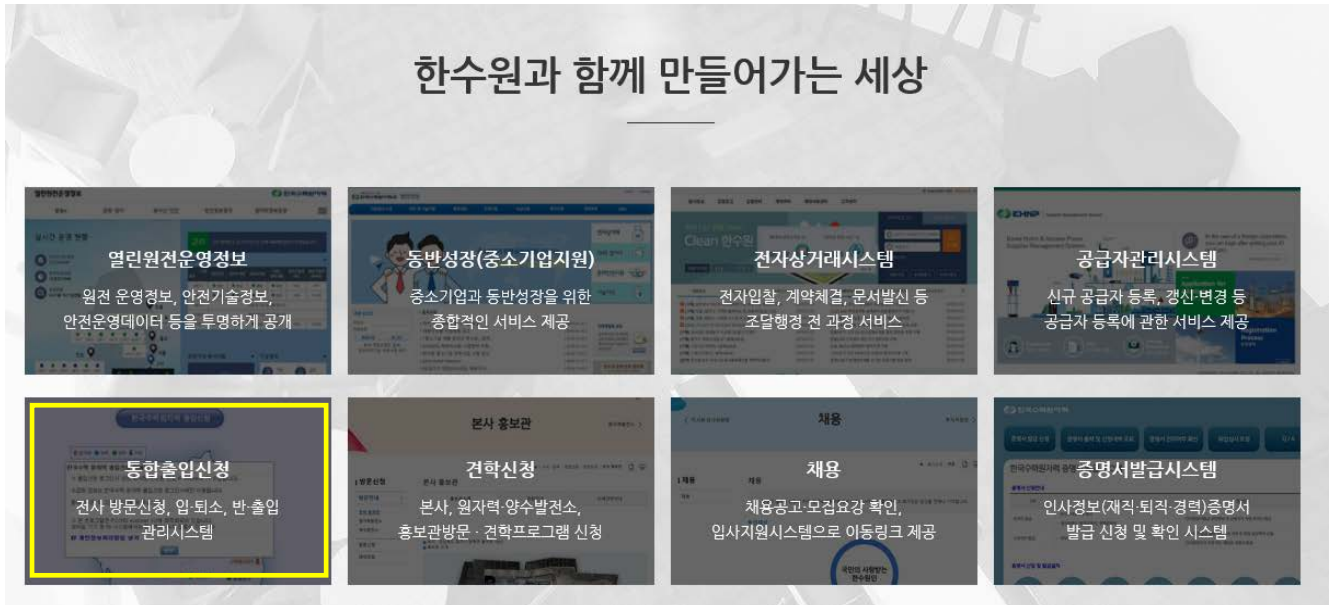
한수원과 함께 만들어가는 세상

열린원전운영정보
원전 운영정보, 안전기술정보, 안전운영데이터 등을 투명하게 공개

동반성장(중소기업지원)
중소기업과 동반성장을 위한 종합적인 서비스 제공

전자상거래시스템
전자입찰, 계약체결, 문서발신 등 조달행정 전 과정 서비스

공급자관리시스템
신규 공급자 등록, 갱신·변경 등 공급자 등록에 관한 서비스 제공

통합출입신청
전사 방문신청, 입·퇴소, 반·출입 관리시스템

견학신청
본사, 원자력·양수발전소, 홍보관방문 · 견학프로그램 신청

채용
채용공고·모집요강 확인, 입사지원시스템으로 이동링크 제공

증명서발급시스템
인사경보(재직·퇴직·경력)증명서 발급 신청 및 확인 시스템